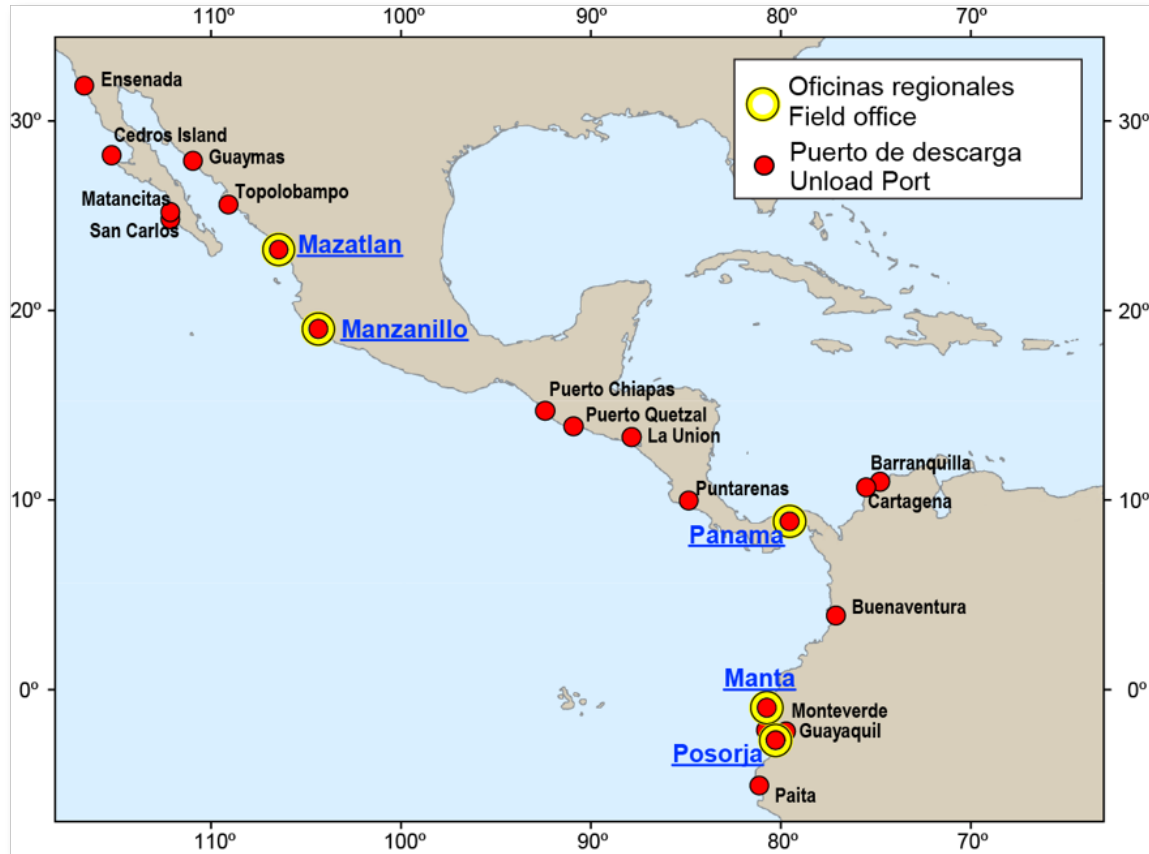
110º 100º 90º 80º 70º

Oficinas regionales
Field office

Puerto de descarga
Unload Port

30º
20º
10º
0º

Ensenada
Cedros Island
Guaymas
Topolobampo
Matancitas
San Carlos
Mazatlan
Manzanillo
Puerto Chiapas
Puerto Quetzal
La Union
Puntarenas
Barranquilla
Cartagena
Panama
Buenaventura
Manta
Monteverde
Guayaquil
Posorja
Paita

110º 100º 90º 80º 70º